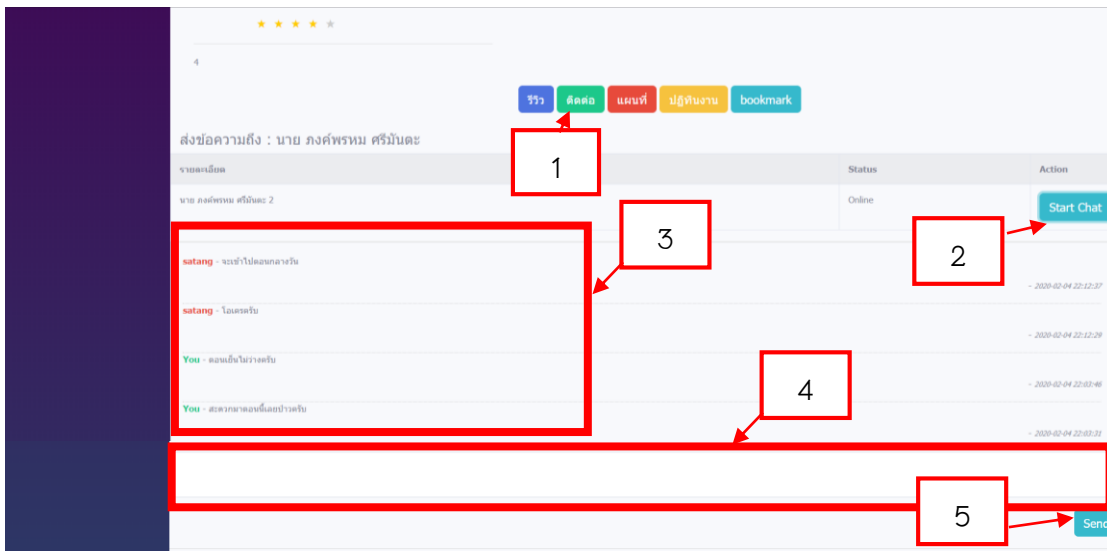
★ ★ ★ ★ ★

4

รีวิว ติดต่อ แผนที่ ปฏิทินงาน bookmark

ส่งข้อความถึง : นาย ภงค์พรหม ศรีมันตะ

| รายละเอียด | Status | Action |
|---|---|---|
| นาย ภงค์พรหม ศรีมันตะ 2 | Online | Start Chat |

1

2

3

satang - จะเข้าไปตอนกลางวัน
- 2020-02-04 22:12:37

satang - โอเคครับ
- 2020-02-04 22:12:29

You - ตอนเย็นไม่ว่างครับ
- 2020-02-04 22:03:46

You - สะดวกมาตอนนี้เลยป่าวครับ
- 2020-02-04 22:03:31

4

5

Send